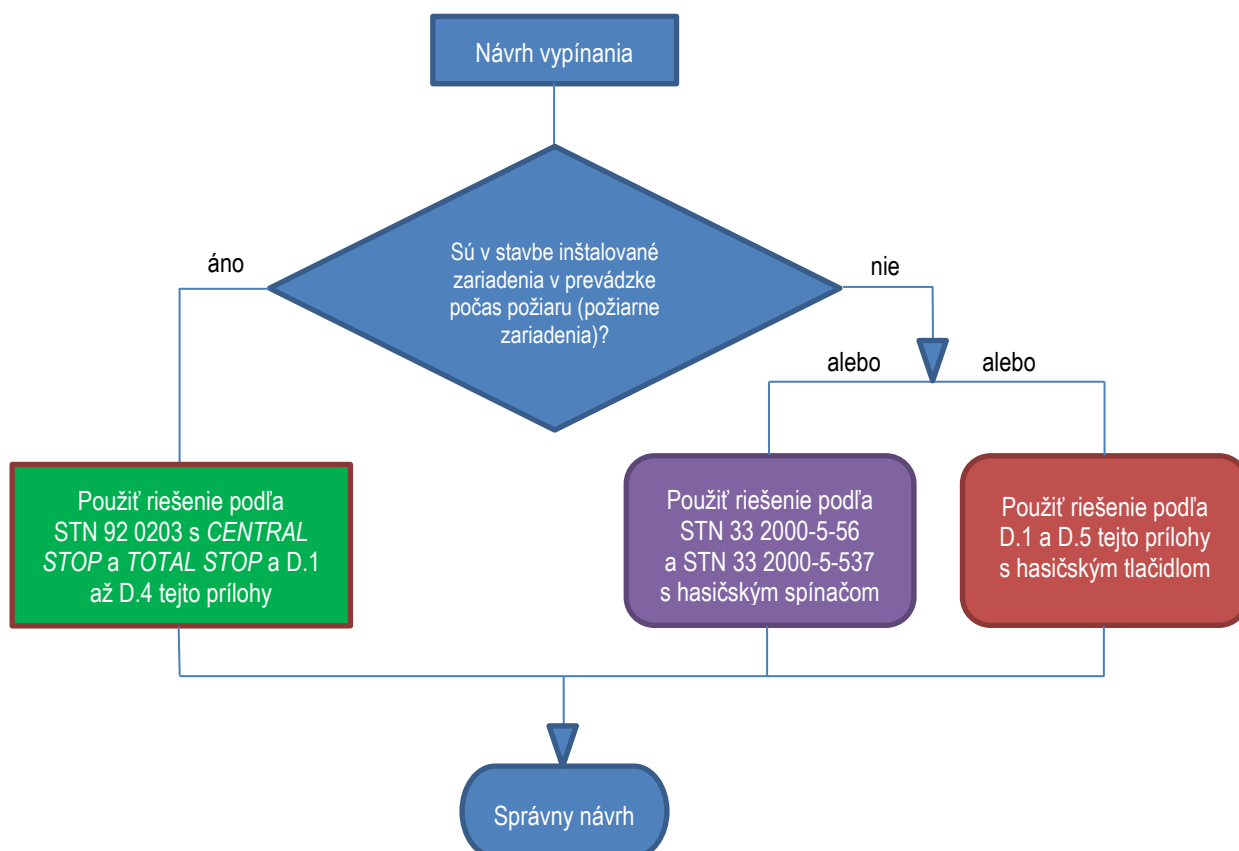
Návrh vypínania

Sú v stavbe inštalované zariadenia v prevádzke počas požiaru (požiarne zariadenia)?

áno

nie

alebo

alebo

Použiť riešenie podľa STN 92 0203 s *CENTRAL STOP* a *TOTAL STOP* a D.1 až D.4 tejto prílohy

Použiť riešenie podľa STN 33 2000-5-56 a STN 33 2000-5-537 s hasičským spínačom

Použiť riešenie podľa D.1 a D.5 tejto prílohy s hasičským tlačidlom

Správny návrh